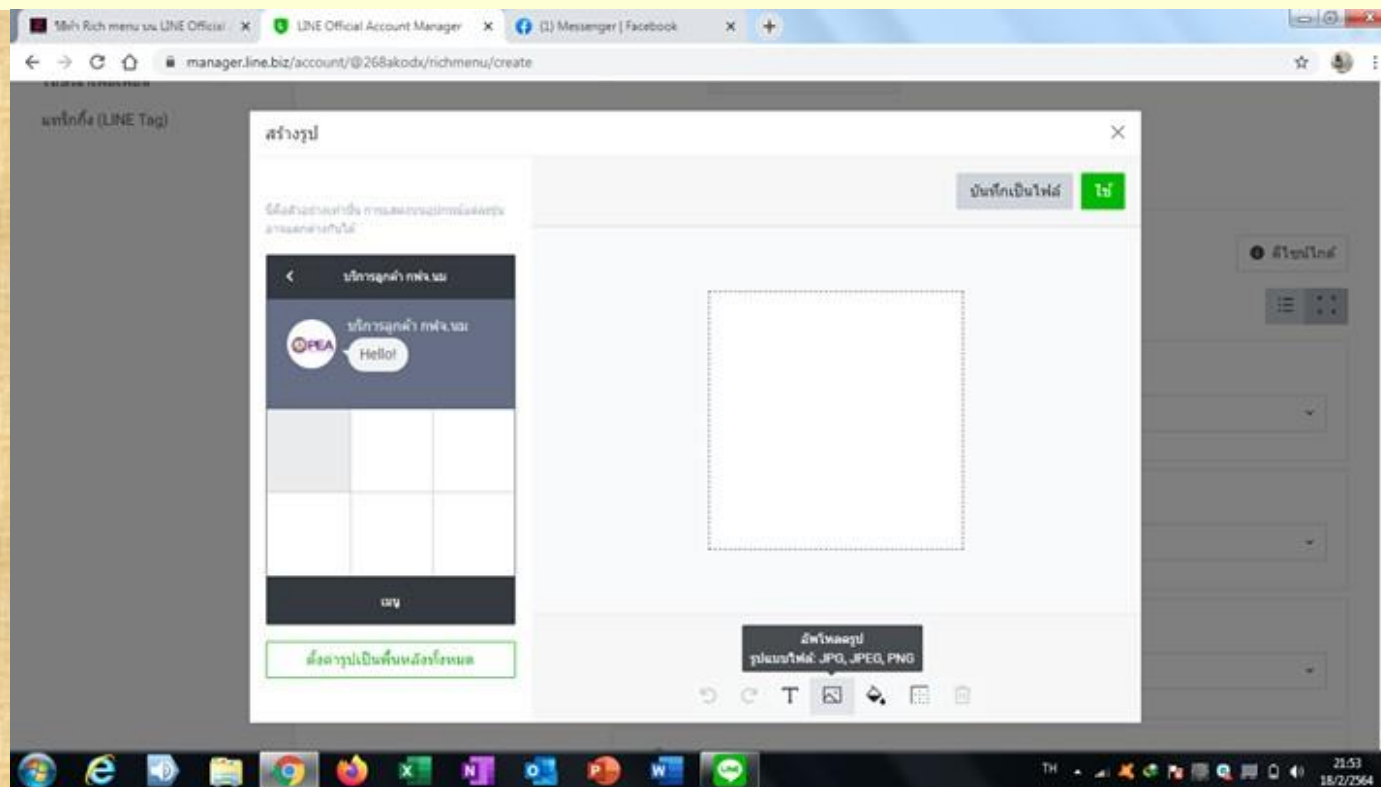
วิธีทำ Rich menu บน LINE Official ×
LINE Official Account Manager ×
(1) Messenger | Facebook ×
manager.line.biz/account/@268akodx/richmenu/create

แท็กไลน์ (LINE Tag)

สร้างรูป
×
บันทึกเป็นไฟล์
ใช้
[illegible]
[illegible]
บริการลูกค้า กฟจ.นม
บริการลูกค้า กฟจ.นม
PEA
Hello!
เมนู
ตั้งค่ารูปเป็นพื้นหลังทั้งหมด
อัพโหลดรูป
รูปแบบไฟล์: JPG, JPEG, PNG
T
ดีไซน์ไกด์

TH
21:53
18/2/2564